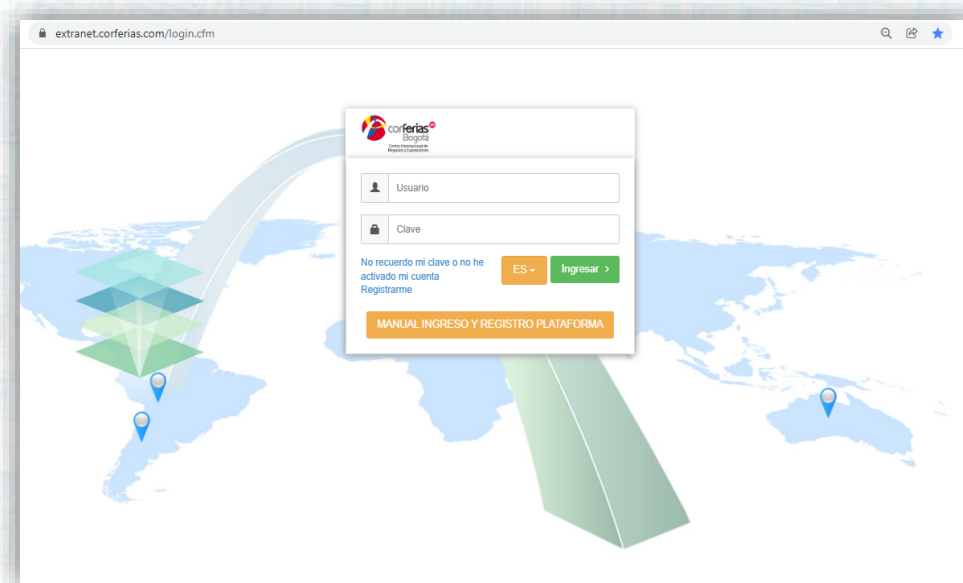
extranet.corferias.com/login.cfm

corferias Bogotá
Centro Internacional de Negocios y Exposiciones

Usuario

Clave

No recuerdo mi clave o no he activado mi cuenta
Registrarme

ES

Ingresar >

MANUAL INGRESO Y REGISTRO PLATAFORMA